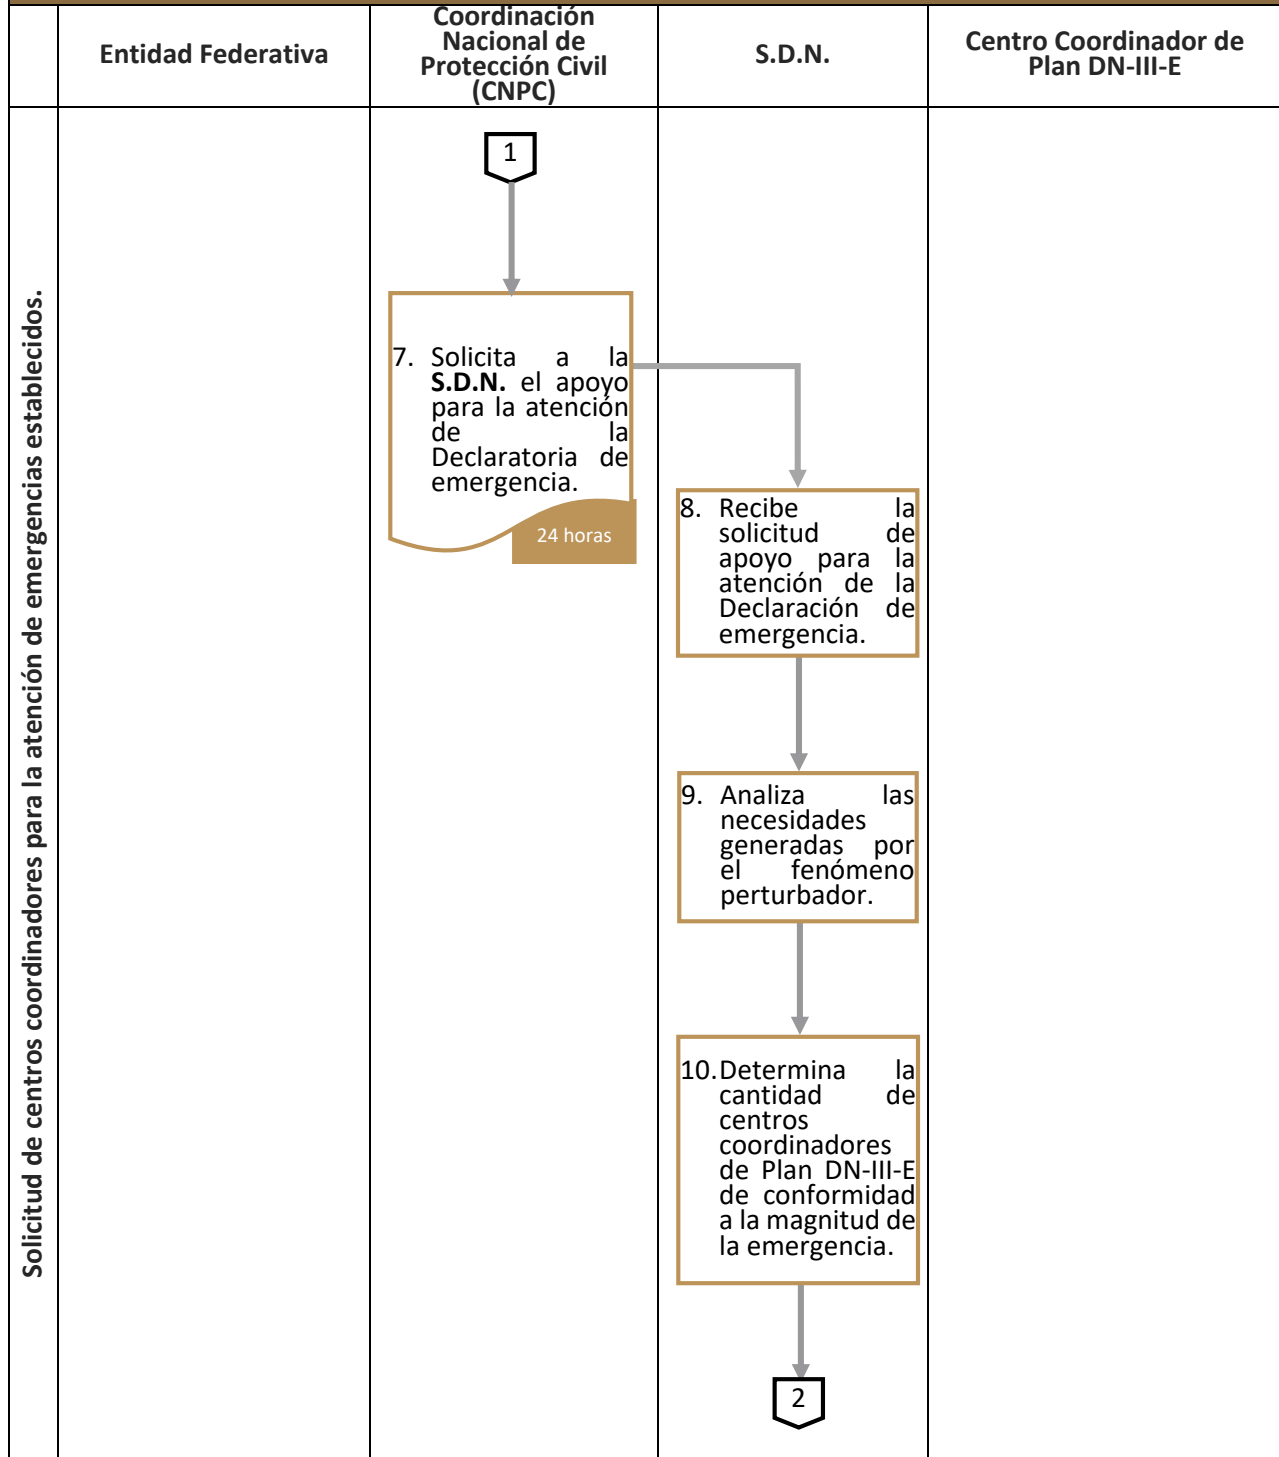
| | Entidad Federativa | Coordinación Nacional de Protección Civil (CNPC) | S.D.N. | Centro Coordinador de Plan DN-III-E |
|---|---|---|---|---|

Solicitud de centros coordinadores para la atención de emergencias establecidos.

1

7. Solicita a la **S.D.N.** el apoyo para la atención de la Declaratoria de emergencia.

24 horas

8. Recibe la solicitud de apoyo para la atención de la Declaración de emergencia.

9. Analiza las necesidades generadas por el fenómeno perturbador.

10. Determina la cantidad de centros coordinadores de Plan DN-III-E de conformidad a la magnitud de la emergencia.

2